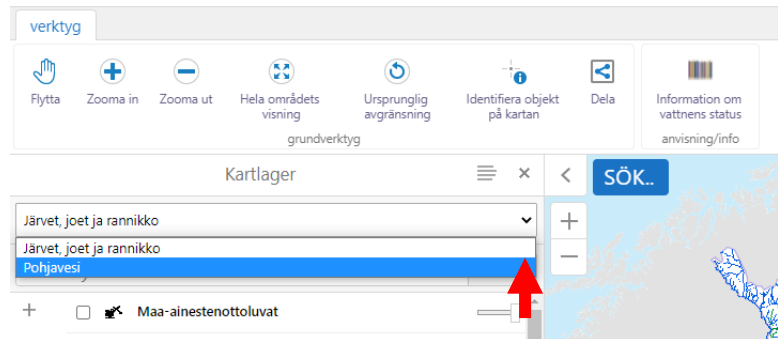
verktyg

Flytta
Zooma in
Zooma ut
Hela områdets visning
Ursprunglig avgränsning
Identifiera objekt på kartan
Dela
grundverktyg

Information om vattnens status
anvisning/info

Kartlager

SÖK..

Järvet, joet ja rannikko

Järvet, joet ja rannikko
Pohjavesi

Maa-ainestenottoluvat